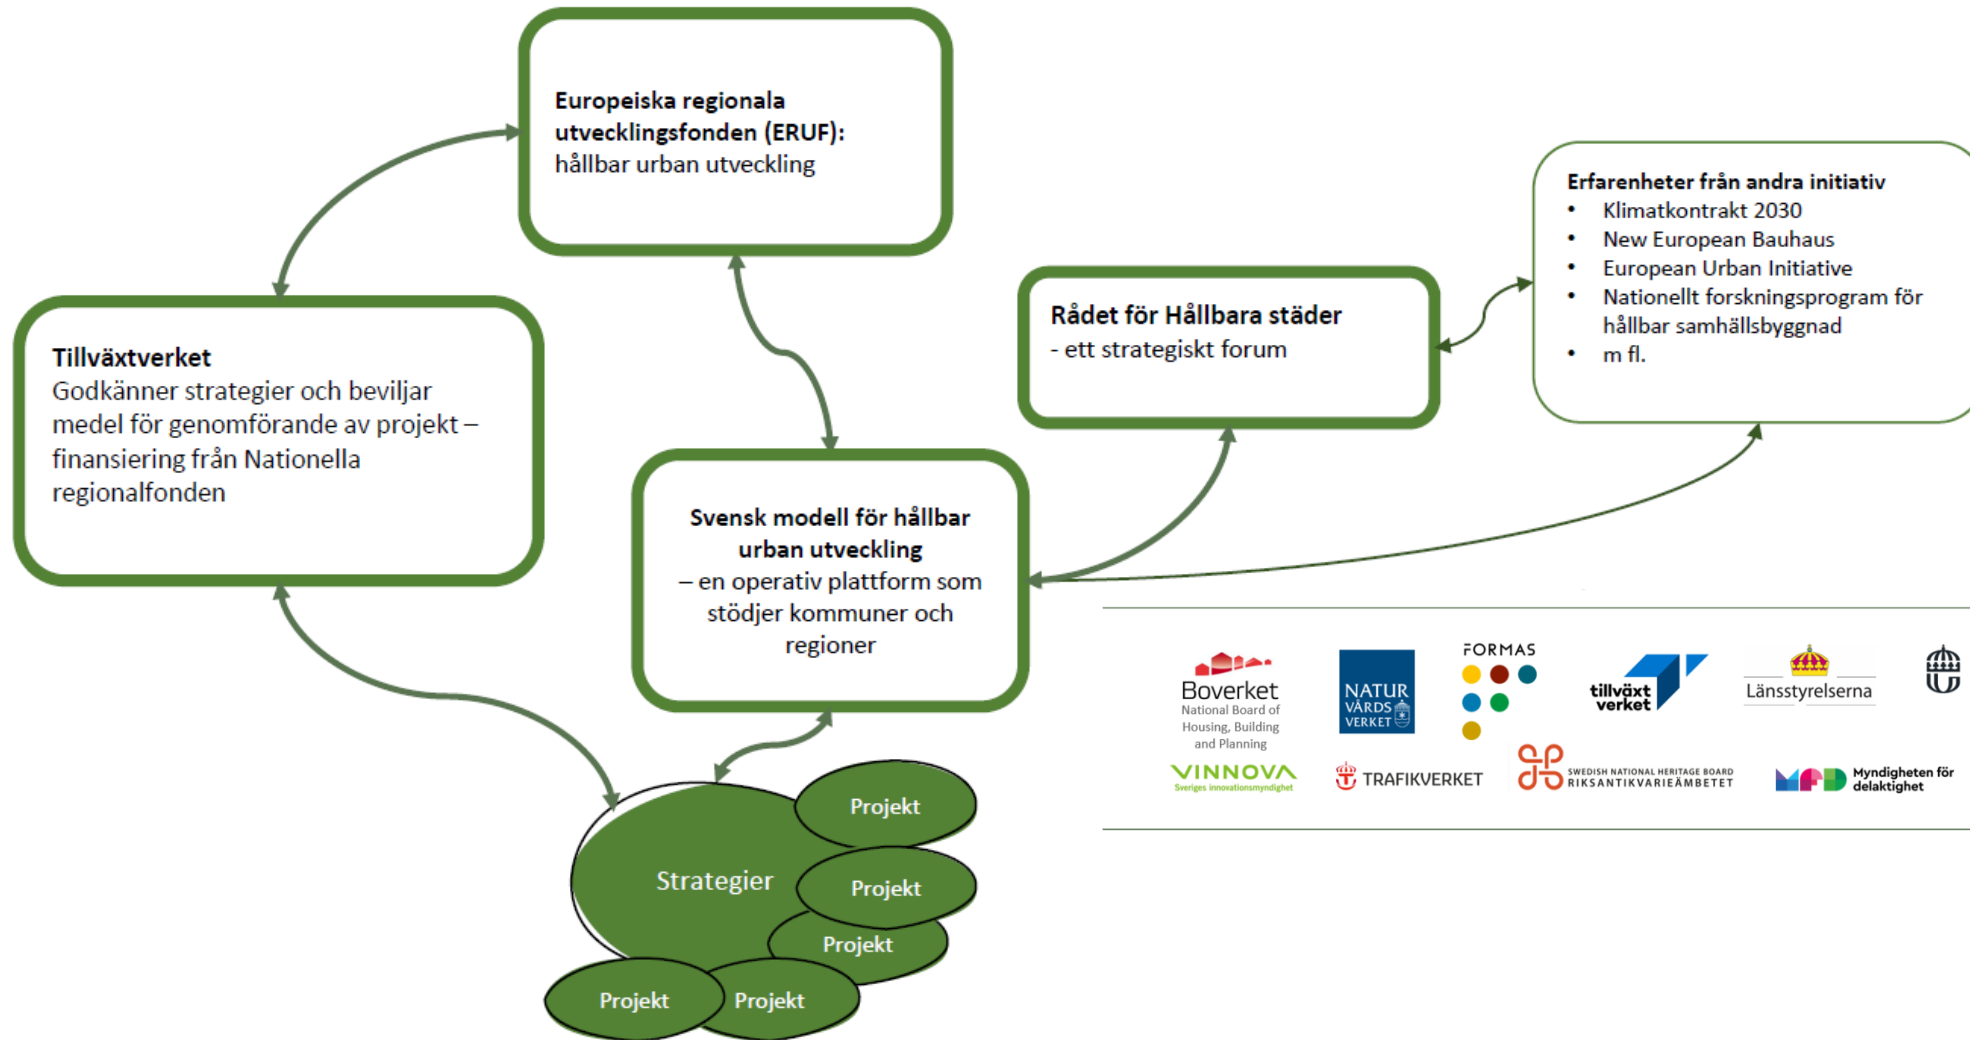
**Europeiska regionala utvecklingsfonden (ERUF):**
hållbar urban utveckling

**Erfarenheter från andra initiativ**
- Klimatkontrakt 2030
- New European Bauhaus
- European Urban Initiative
- Nationellt forskningsprogram för hållbar samhällsbyggnad
- m fl.

**Rådet för Hållbara städer**
- ett strategiskt forum

**Tillväxtverket**
Godkänner strategier och beviljar medel för genomförande av projekt – finansiering från Nationella regionalfonden

**Svensk modell för hållbar urban utveckling**
– en operativ plattform som stödjer kommuner och regioner

Boverket National Board of Housing, Building and Planning

NATUR VÅRDS VERKET

FORMAS

tillväxt verket

Länsstyrelserna

VINNOVA Sveriges innovationsmyndighet

TRAFIKVERKET

SWEDISH NATIONAL HERITAGE BOARD RIKSANTIKVARIEÄMBETET

Myndigheten för delaktighet

Strategier

Projekt

Projekt

Projekt

Projekt

Projekt